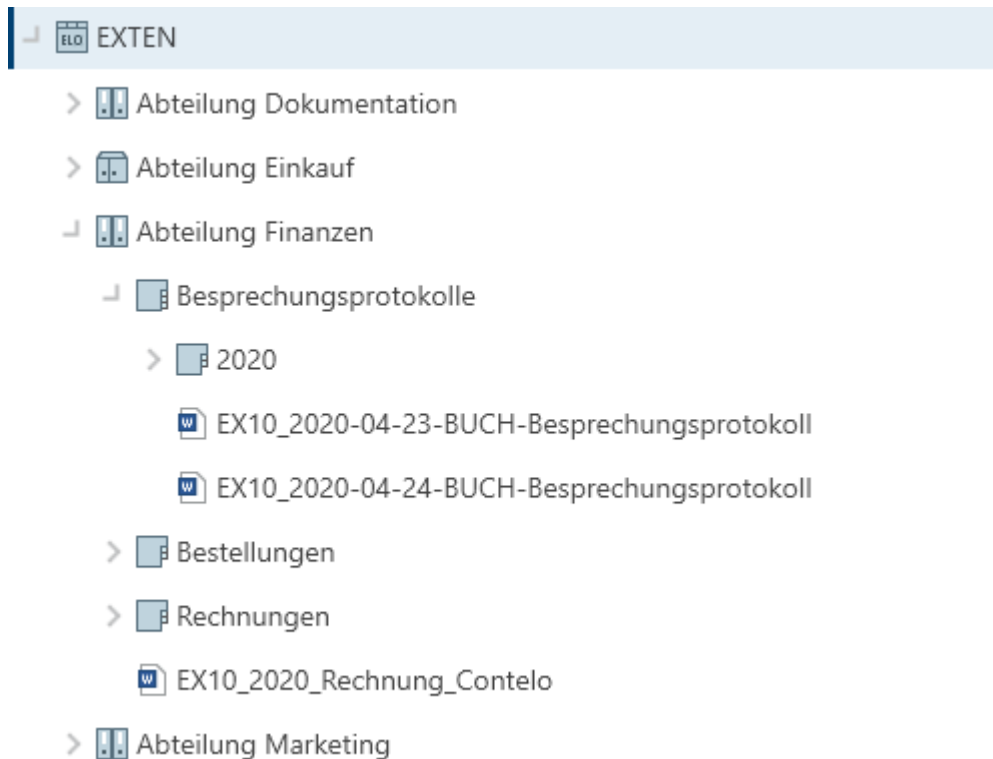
ELO EXTEN

Abteilung Dokumentation

Abteilung Einkauf

Abteilung Finanzen

Besprechungsprotokolle

2020

EX10_2020-04-23-BUCH-Besprechungsprotokoll

EX10_2020-04-24-BUCH-Besprechungsprotokoll

Bestellungen

Rechnungen

EX10_2020_Rechnung_Contelo

Abteilung Marketing